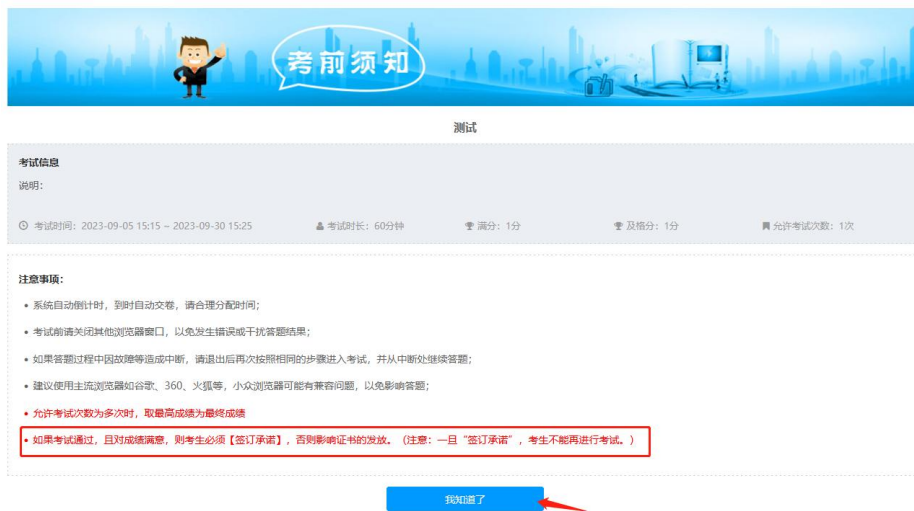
考前须知

测试

考试信息

说明：

考试时间：2023-09-05 15:15 ~ 2023-09-30 15:25

考试时长：60分钟

满分：1分

及格分：1分

允许考试次数：1次

注意事项：

• 系统自动倒计时，到时自动交卷，请合理分配时间；

• 考试前请关闭其他浏览器窗口，以免发生错误或干扰答题结果；

• 如果答题过程中因故障等造成中断，请退出后再次按照相同的步骤进入考试，并从中断处继续答题；

• 建议使用主流浏览器如谷歌、360、火狐等，小众浏览器可能有兼容问题，以免影响答题；

• 允许考试次数为多次时，取最高成绩为最终成绩

• 如果考试通过，且对成绩满意，则考生必须【签订承诺】，否则影响证书的发放。（注意：一旦"签订承诺"，考生不能再进行考试。）

我知道了